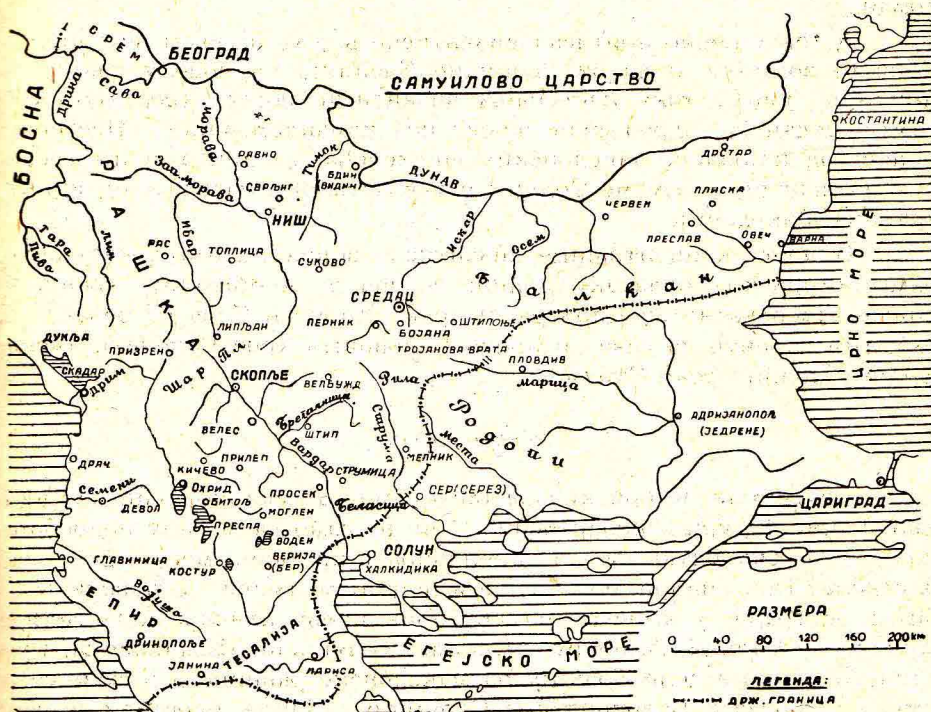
САМУИЛОВО ЦАРСТВО

СРЕМ
БЕОГРАД
БОСНА
Дрина
Сава
Морава
Зап. морава
РАВНО
Тимок
БДИН (ВИДИН)
ДУНАВ
ДРСТАР
КОСТАНТИНА
СВРЉИГ
НИШ
РАШКА
Тара
Пива
Лим
РАС
Ибар
ТОПЛИЦА
СУКОВО
Искар
Осем
ЧЕРВЕН
ПЛИСКА
ПРЕСЛАВ
ОВЕЧ
ВАРНА
Балкан
ЦРНО МОРЕ
СРЕДАЦ
ПЕРНИК
БОЈАНА
ШТИПОЉЕ
ТРОЈАНОВА ВРАТА
ПЛОВДИВ
ЛИПЉАН
ДУКЉА
ПРИЗРЕН
СКАДАР
Дрим
Шар Пл.
СКОПЉЕ
ВЕЉБУЖД
Рила
Марица
Брегалница
Струма
Родопи
Места
ВЕЛЕС
ШТИП
АДРИЈАНОПОЉ (ЈЕДРЕНЕ)
ДРАЧ
КИЧЕВО
ПРИЛЕП
Вардар
СТРУМИЦА
МЕЛНИК
Охрид
БИТОЉ
ПРОСЕК
Беласица
СЕР (СЕРЕЗ)
Семени
ДЕВОЛ
МОГЛЕН
ПРЕСПА
ВОДЕН
ВЕРИЈА (БЕР)
СОЛУН
ХАЛКИДИКА
ЦАРИГРАД
ГЛАВНИНИЦА
КОСТУР
Војуша
ЕПИР
ДРИНОПОЉЕ
ТЕСАЛИЈА
ЈАНИНА
ЛАРИСА
ЕГЕЈСКО МОРЕ
РАЗМЕРА
0 40 80 120 160 200 km
ЛЕГЕНДА:
ДРЖ. ГРАНИЦА